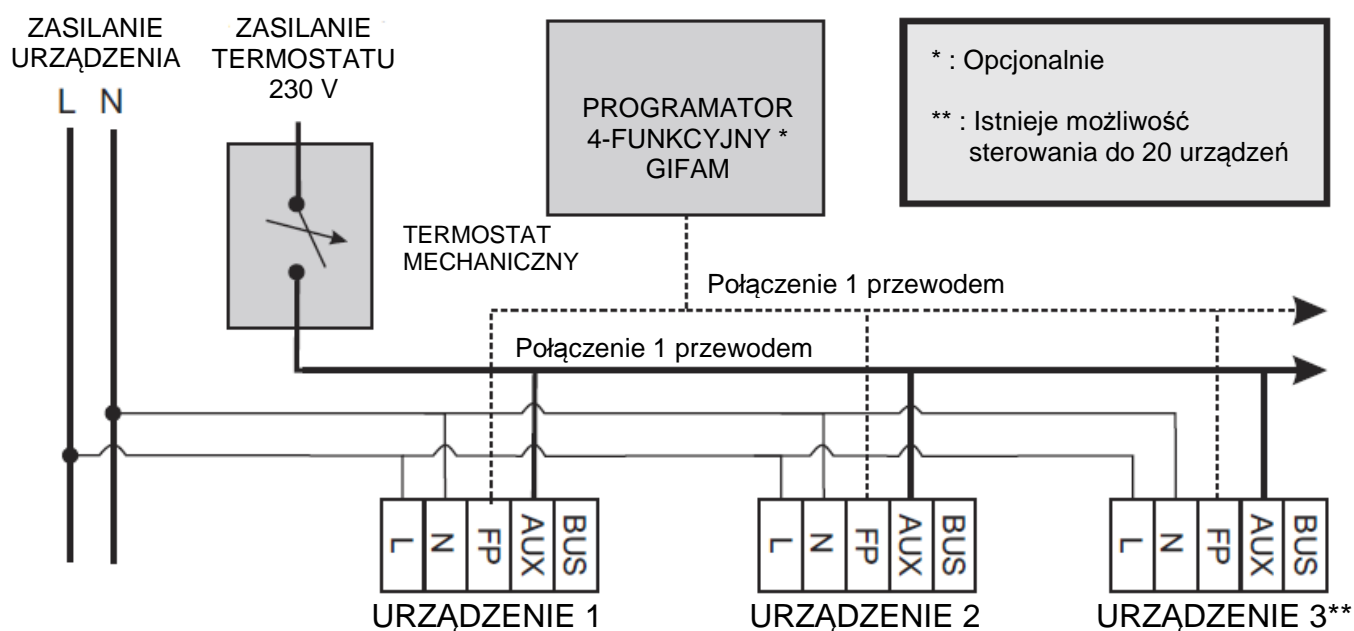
ZASILANIE URZĄDZENIA

L N

ZASILANIE TERMOSTATU 230 V

TERMOSTAT MECHANICZNY

PROGRAMATOR 4-FUNKCYJNY * GIFAM

* : Opcjonalnie

** : Istnieje możliwość sterowania do 20 urządzeń

Połączenie 1 przewodem

Połączenie 1 przewodem

L N FP AUX BUS

URZĄDZENIE 1

L N FP AUX BUS

URZĄDZENIE 2

L N FP AUX BUS

URZĄDZENIE 3**